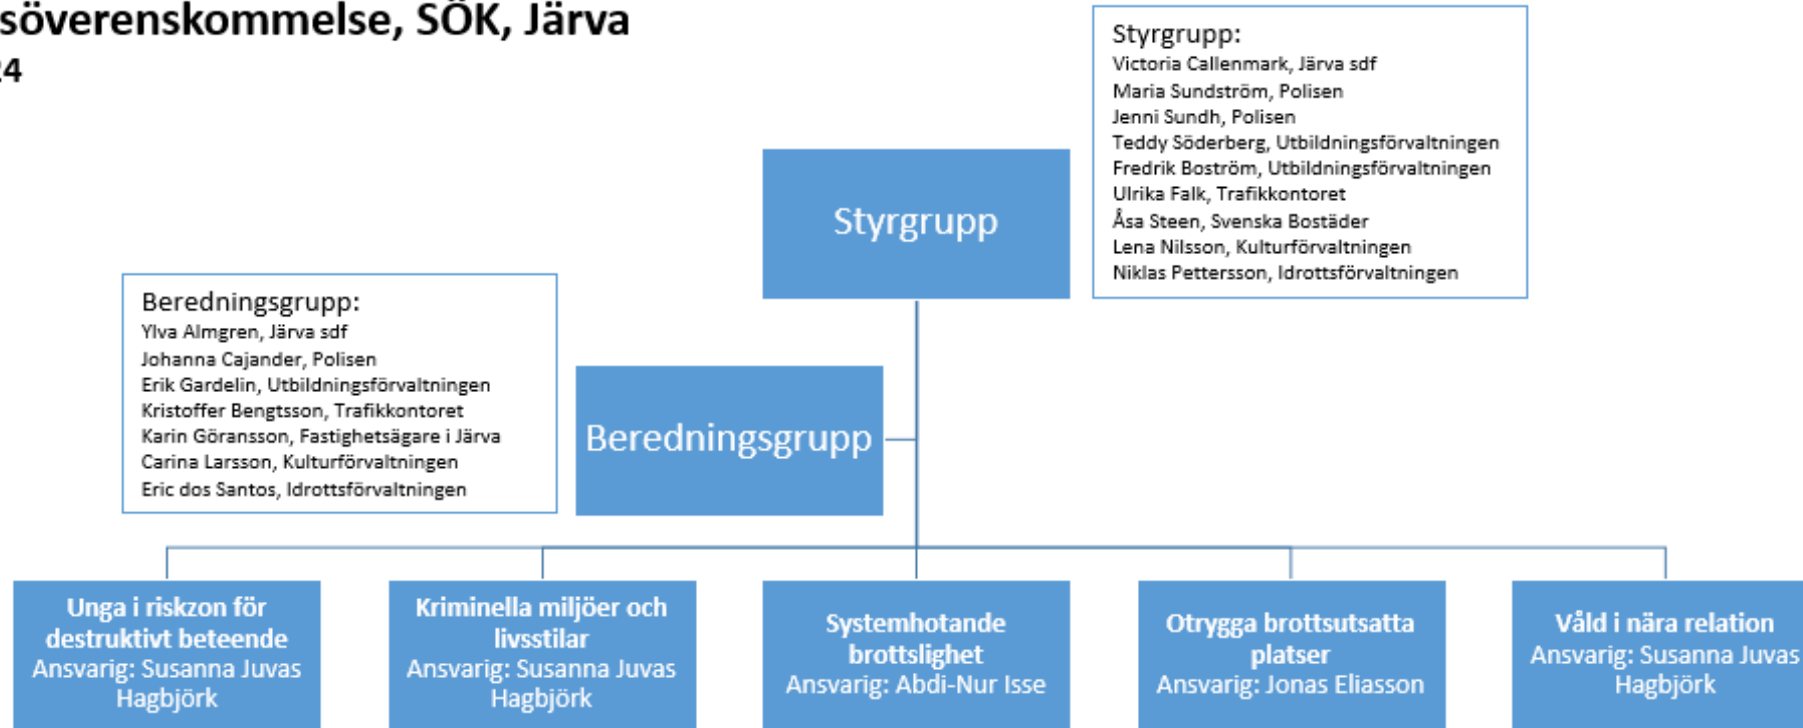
söverenskommelse, SÖK, Järva
24

Styrgrupp:
Victoria Callenmark, Järva sdf
Maria Sundström, Polisen
Jenni Sundh, Polisen
Teddy Söderberg, Utbildningsförvaltningen
Fredrik Boström, Utbildningsförvaltningen
Ulrika Falk, Trafikkontoret
Åsa Steen, Svenska Bostäder
Lena Nilsson, Kulturförvaltningen
Niklas Pettersson, Idrottsförvaltningen

Styrgrupp

Beredningsgrupp:
Ylva Almgren, Järva sdf
Johanna Cajander, Polisen
Erik Gardelin, Utbildningsförvaltningen
Kristoffer Bengtsson, Trafikkontoret
Karin Göransson, Fastighetsägare i Järva
Carina Larsson, Kulturförvaltningen
Eric dos Santos, Idrottsförvaltningen

Beredningsgrupp

Unga i riskzon för destruktivt beteende
Ansvarig: Susanna Juvas Hagbjörk

Kriminella miljöer och livsstilar
Ansvarig: Susanna Juvas Hagbjörk

Systemhotande brottslighet
Ansvarig: Abdi-Nur Isse

Otrygga brottsutsatta platser
Ansvarig: Jonas Eliasson

Våld i nära relation
Ansvarig: Susanna Juvas Hagbjörk